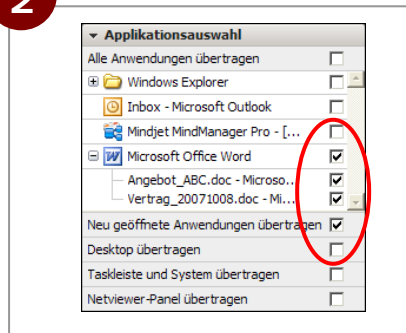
2

Applikationsauswahl

Alle Anwendungen übertragen

Windows Explorer

Inbox - Microsoft Outlook

Mindjet MindManager Pro - [...

Microsoft Office Word

Angebot_ABC.doc - Microso...

Vertrag_20071008.doc - Mi...

Neu geöffnete Anwendungen übertragen

Desktop übertragen

Taskleiste und System übertragen

Netviewer-Panel übertragen